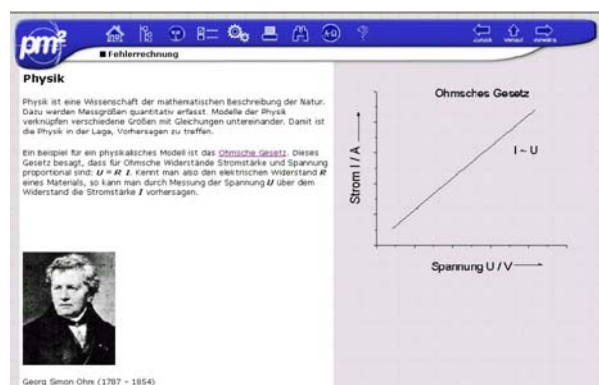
pm²

zurück Verlauf vorwärts

■ Fehlerrechnung

Physik

Physik ist eine Wissenschaft der mathematischen Beschreibung der Natur. Dazu werden Messgrößen quantitativ erfasst. Modelle der Physik verknüpfen verschiedene Größen mit Gleichungen untereinander. Damit ist die Physik in der Lage, Vorhersagen zu treffen.

Ein Beispiel für ein physikalisches Modell ist das Ohmsche Gesetz. Dieses Gesetz besagt, dass für Ohmsche Widerstände Stromstärke und Spannung proportional sind: $U = R \cdot I$. Kennt man also den elektrischen Widerstand $R$ eines Materials, so kann man durch Messung der Spannung $U$ über dem Widerstand die Stromstärke $I$ vorhersagen.

Georg Simon Ohm (1787 - 1854)

Ohmsches Gesetz

Strom I / A

I ~ U

Spannung U / V